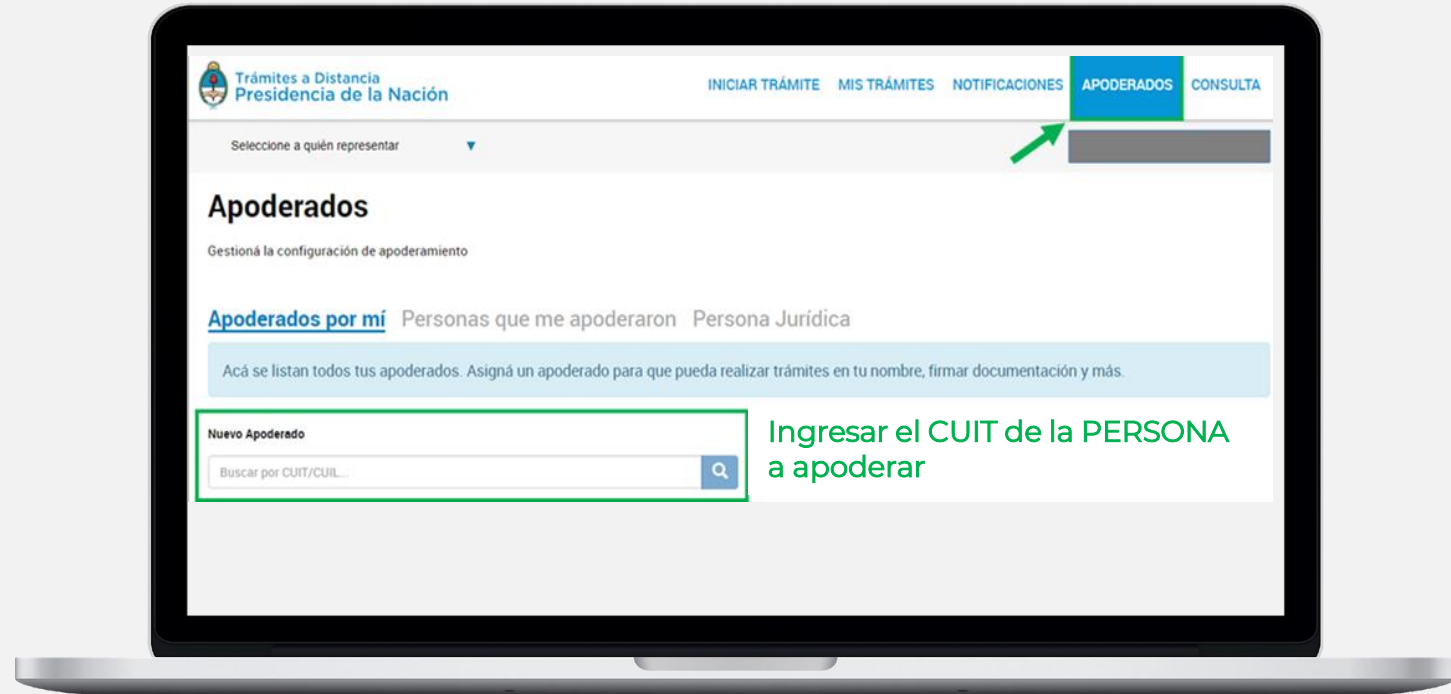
Trámites a Distancia
Presidencia de la Nación

INICIAR TRÁMITE MIS TRÁMITES NOTIFICACIONES APODERADOS CONSULTA

Seleccione a quién representar ▼

Apoderados

Gestioná la configuración de apoderamiento

Apoderados por mí Personas que me apoderaron Persona Jurídica

Acá se listan todos tus apoderados. Asigná un apoderado para que pueda realizar trámites en tu nombre, firmar documentación y más.

Nuevo Apoderado

Buscar por CUIT/CUIL...

Ingresar el CUIT de la PERSONA a apoderar